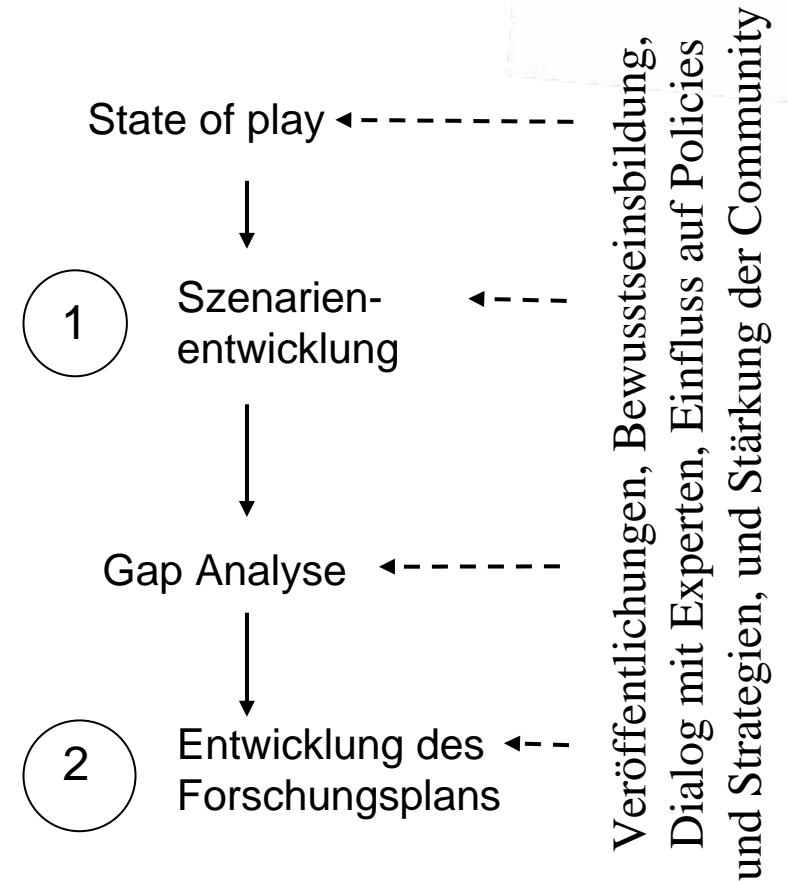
State of play

1

Szenarienentwicklung

Gap Analyse

2

Entwicklung des Forschungsplans

Veröffentlichungen, Bewusstseinsbildung, Dialog mit Experten, Einfluss auf Policies und Strategien, und Stärkung der Community